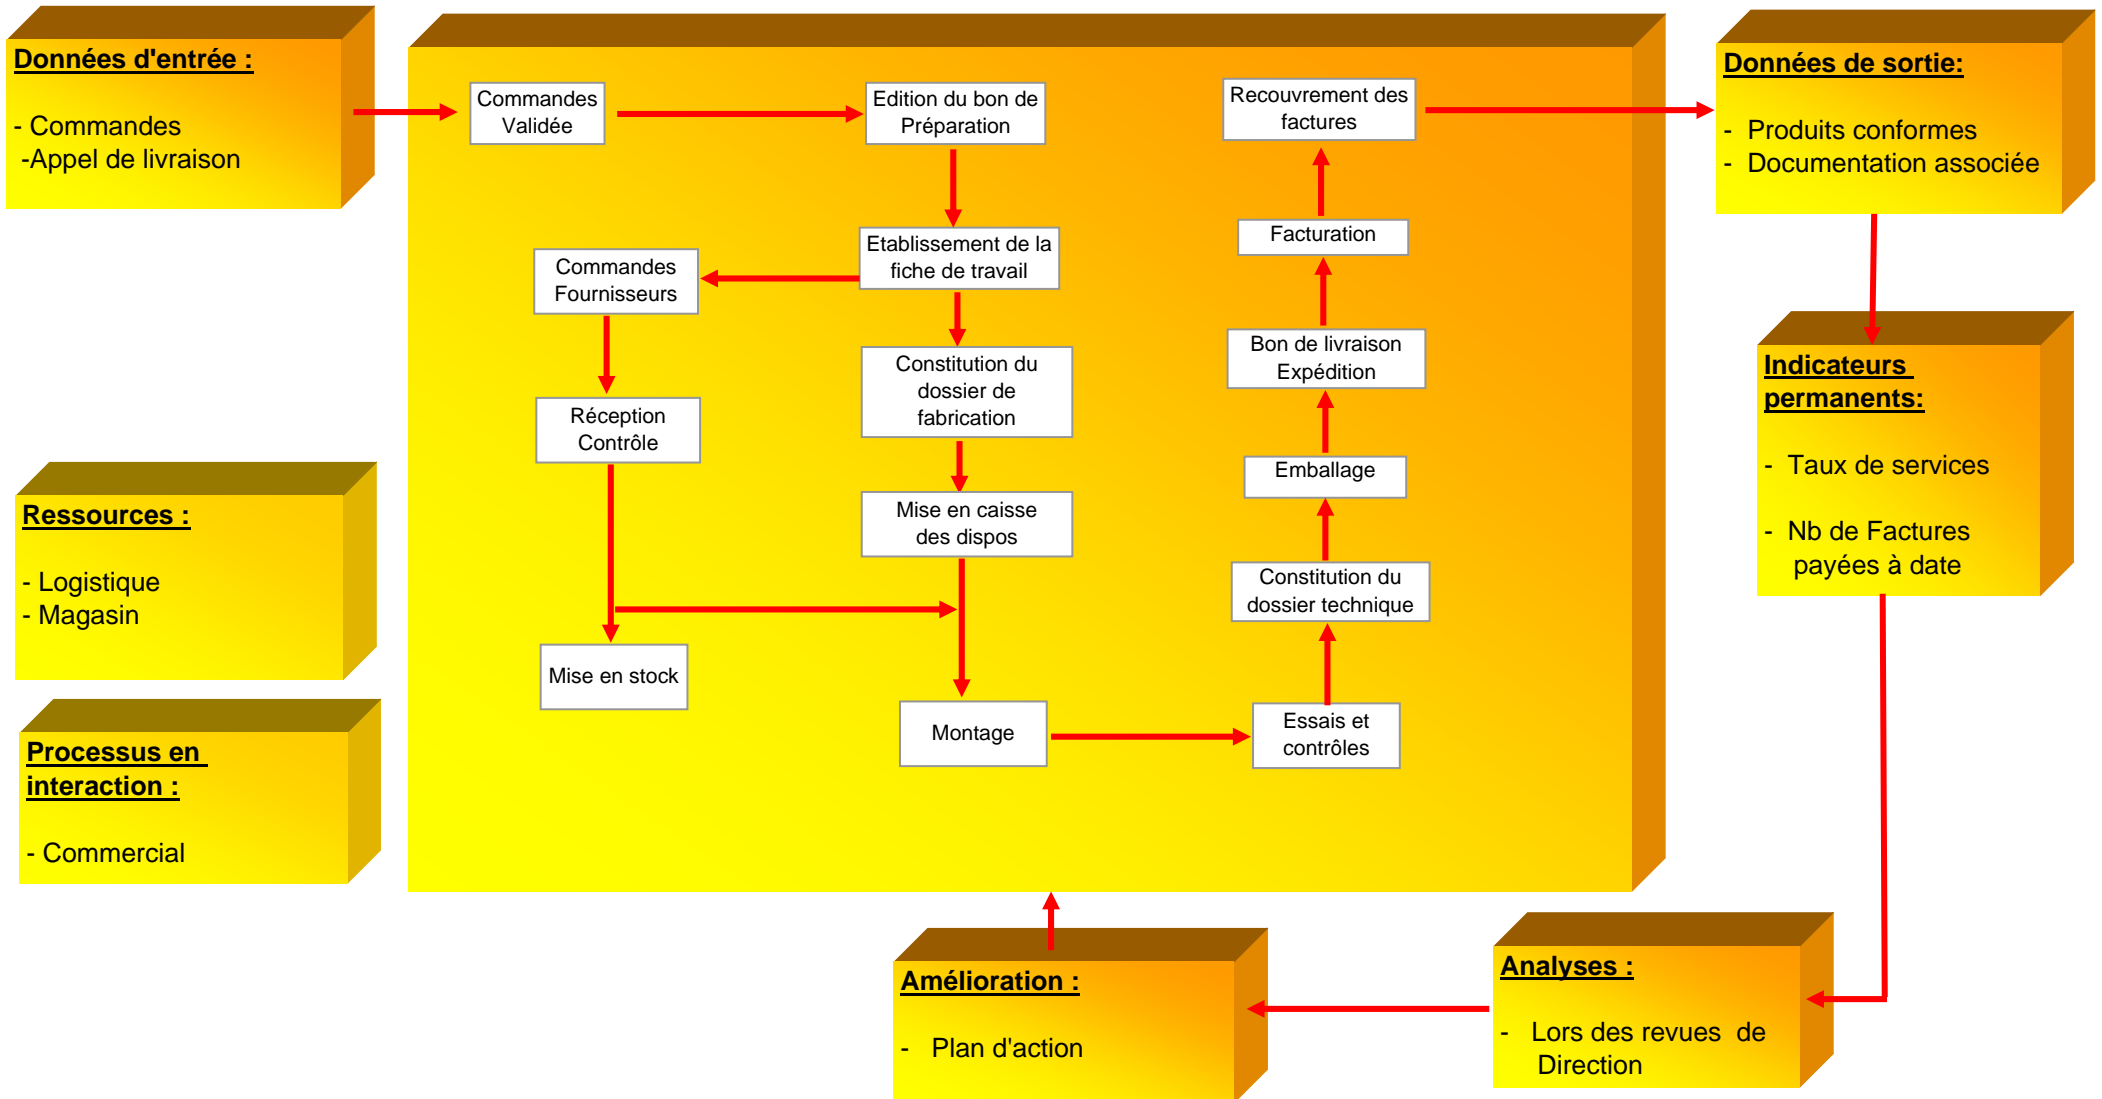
Données d'entrée :

- Commandes
-Appel de livraison

Commandes Validée

Edition du bon de Préparation

Etablissement de la fiche de travail

Commandes Fournisseurs

Réception Contrôle

Mise en stock

Constitution du dossier de fabrication

Mise en caisse des dispos

Montage

Essais et contrôles

Constitution du dossier technique

Emballage

Bon de livraison Expédition

Facturation

Recouvrement des factures

Données de sortie:

- Produits conformes
- Documentation associée

Indicateurs permanents:

- Taux de services

- Nb de Factures payées à date

Ressources :

- Logistique
- Magasin

Processus en interaction :

- Commercial

Amélioration :

- Plan d'action

Analyses :

- Lors des revues de Direction